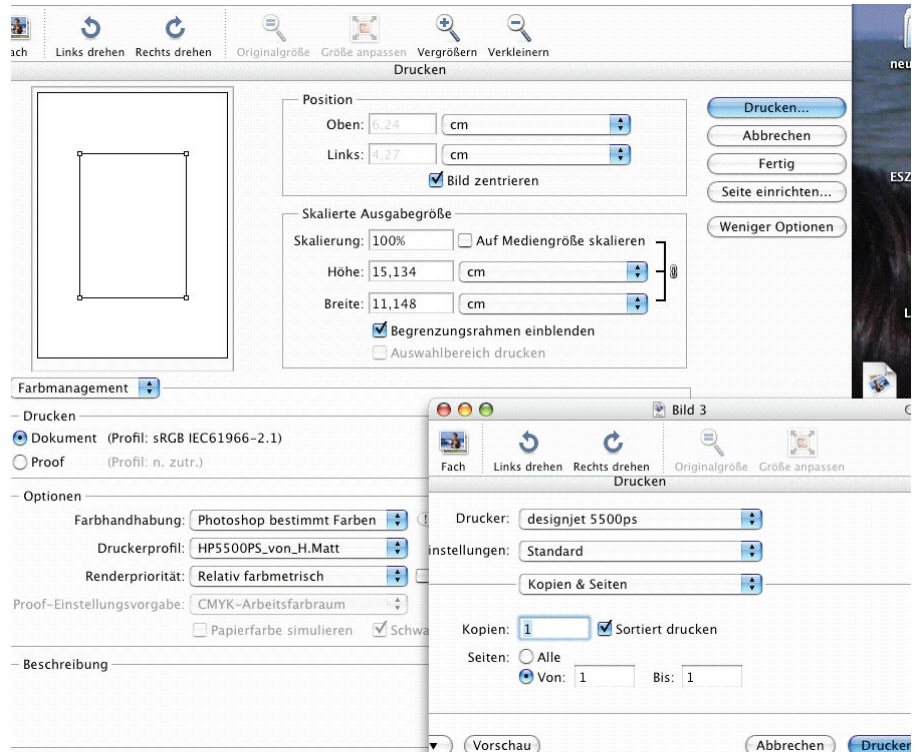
ach Links drehen Rechts drehen Originalgröße Größe anpassen Vergrößern Verkleinern

Drucken

Position

Oben: 6,24 cm

Links: 4,27 cm

Bild zentrieren

Skalierte Ausgabegröße

Skalierung: 100% Auf Mediengröße skalieren

Höhe: 15,134 cm

Breite: 11,148 cm

Begrenzungsrahmen einblenden

Auswahlbereich drucken

Drucken...

Abbrechen

Fertig

Seite einrichten...

Weniger Optionen

neu

ESZ

L

Farbmanagement

Drucken

Dokument (Profil: sRGB IEC61966-2.1)

Proof (Profil: n. zutr.)

Optionen

Farbhandhabung: Photoshop bestimmt Farben

Druckerprofil: HP5500PS_von_H.Matt

Renderpriorität: Relativ farbmetrisch

Proof-Einstellungsvorgabe: CMYK-Arbeitsfarbraum

Papierfarbe simulieren Schwa

Beschreibung

Bild 3

Fach Links drehen Rechts drehen Originalgröße Größe anpassen

Drucken

Drucker: designjet 5500ps

instellungen: Standard

Kopien & Seiten

Kopien: 1 Sortiert drucken

Seiten: Alle

Von: 1 Bis: 1

Vorschau

Abbrechen Drucken